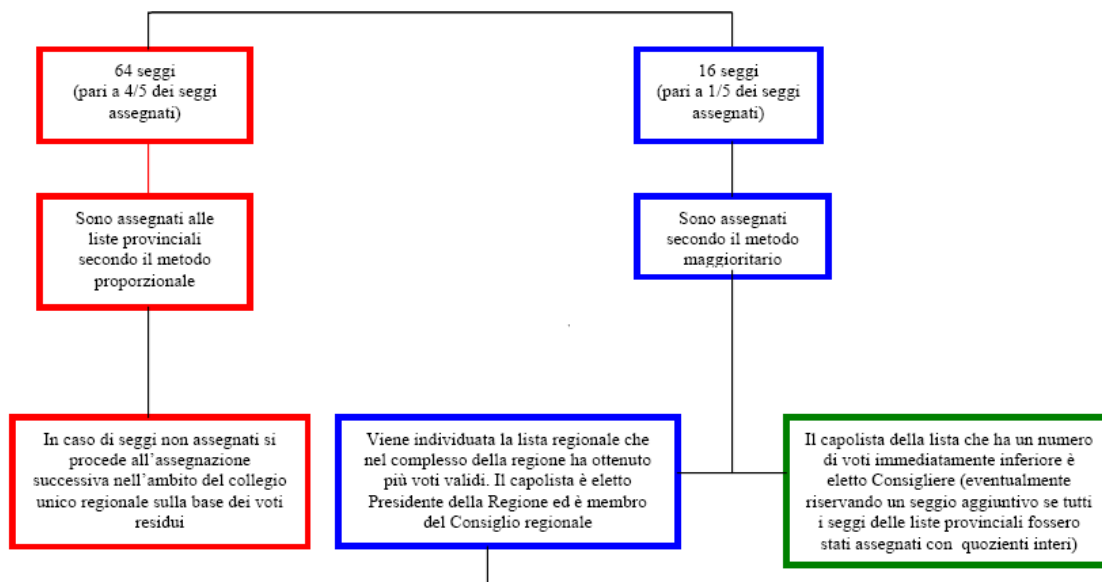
64 seggi (pari a 4/5 dei seggi assegnati)

16 seggi (pari a 1/5 dei seggi assegnati)

Sono assegnati alle liste provinciali secondo il metodo proporzionale

Sono assegnati secondo il metodo maggioritario

In caso di seggi non assegnati si procede all'assegnazione successiva nell'ambito del collegio unico regionale sulla base dei voti residui

Viene individuata la lista regionale che nel complesso della regione ha ottenuto più voti validi. Il capolista è eletto Presidente della Regione ed è membro del Consiglio regionale

Il capolista della lista che ha un numero di voti immediatamente inferiore è eletto Consigliere (eventualmente riservando un seggio aggiuntivo se tutti i seggi delle liste provinciali fossero stati assegnati con quozienti interi)